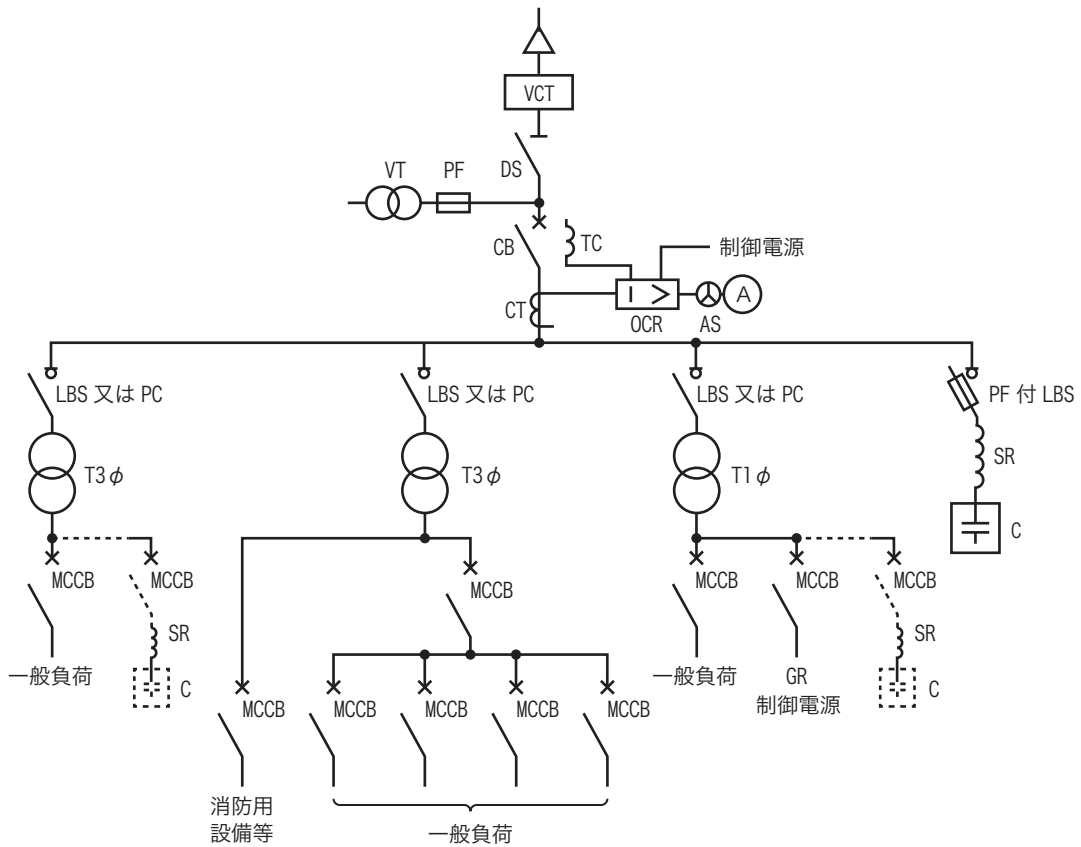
VCT

VT PF DS

TC

制御電源

CB

CT

I >

OCR

AS

A

LBS 又は PC

LBS 又は PC

LBS 又は PC

PF 付 LBS

T3 $\phi$

T3 $\phi$

T1 $\phi$

SR

C

MCCB

MCCB

SR

一般負荷

C

MCCB

MCCB

MCCB

MCCB

MCCB

MCCB

消防用設備等

一般負荷

MCCB

MCCB

MCCB

SR

一般負荷

GR
制御電源

C